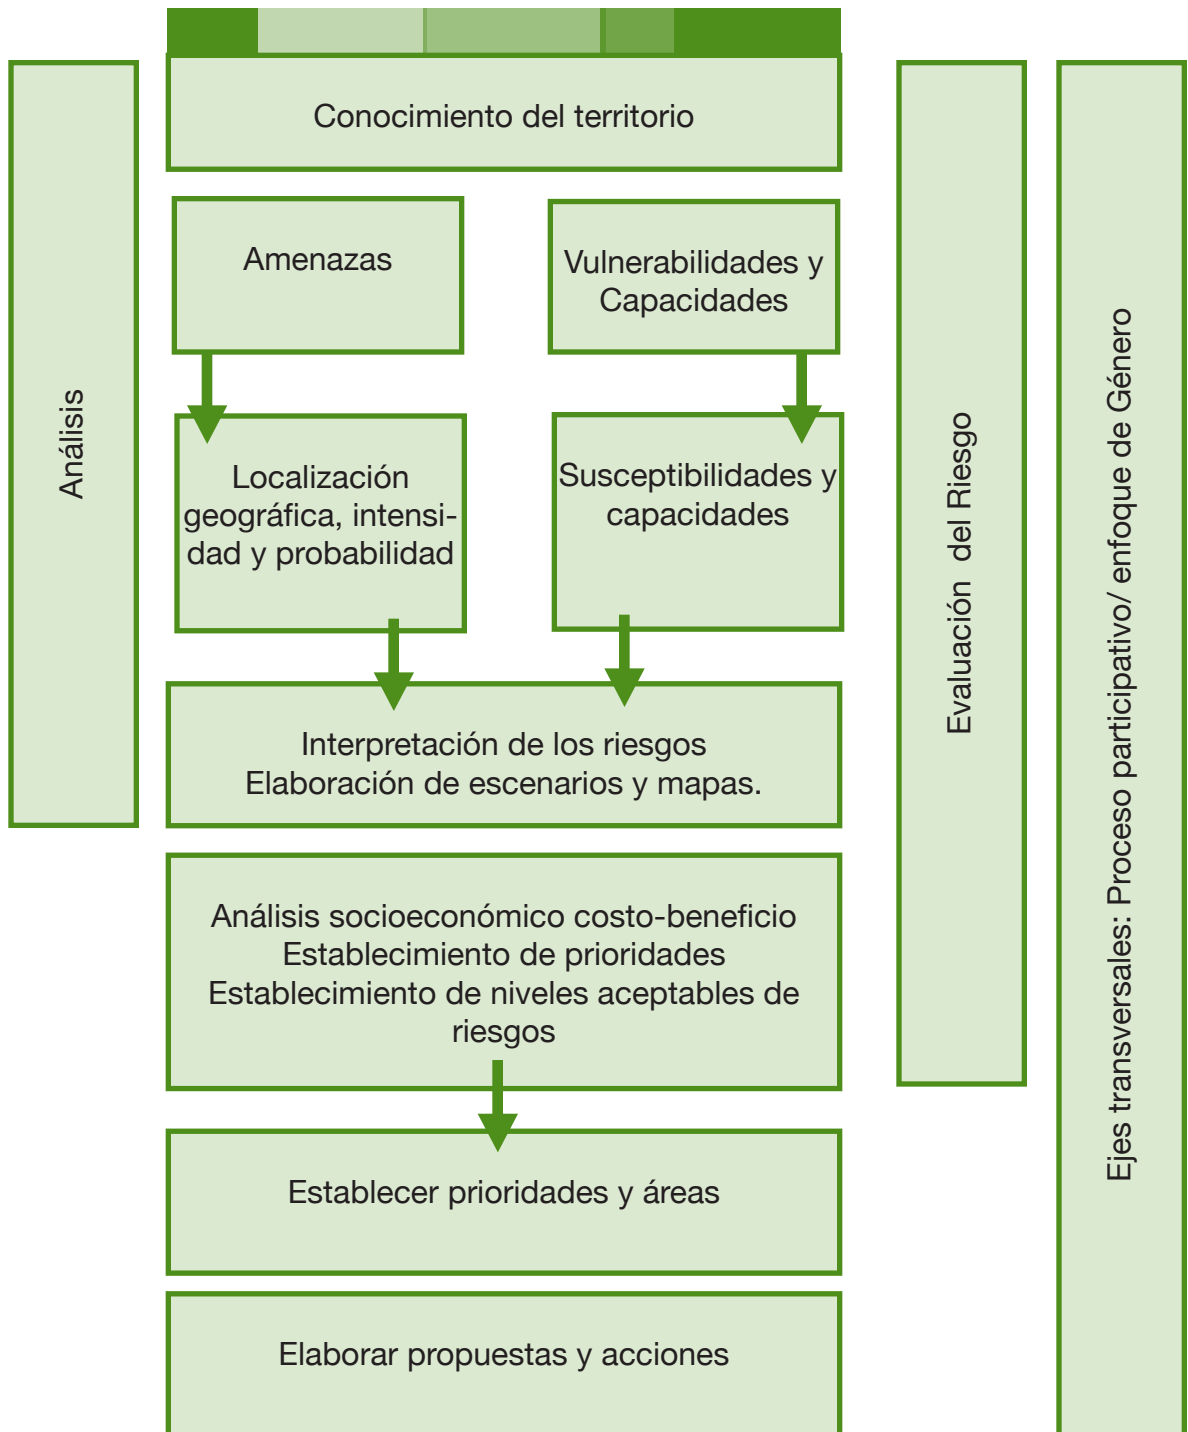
Análisis

Conocimiento del territorio

Amenazas

Vulnerabilidades y Capacidades

Localización geográfica, intensidad y probabilidad

Susceptibilidades y capacidades

Interpretación de los riesgos
Elaboración de escenarios y mapas.

Análisis socioeconómico costo-beneficio
Establecimiento de prioridades
Establecimiento de niveles aceptables de riesgos

Establecer prioridades y áreas

Elaborar propuestas y acciones

Evaluación del Riesgo

Ejes transversales: Proceso participativo/ enfoque de Género